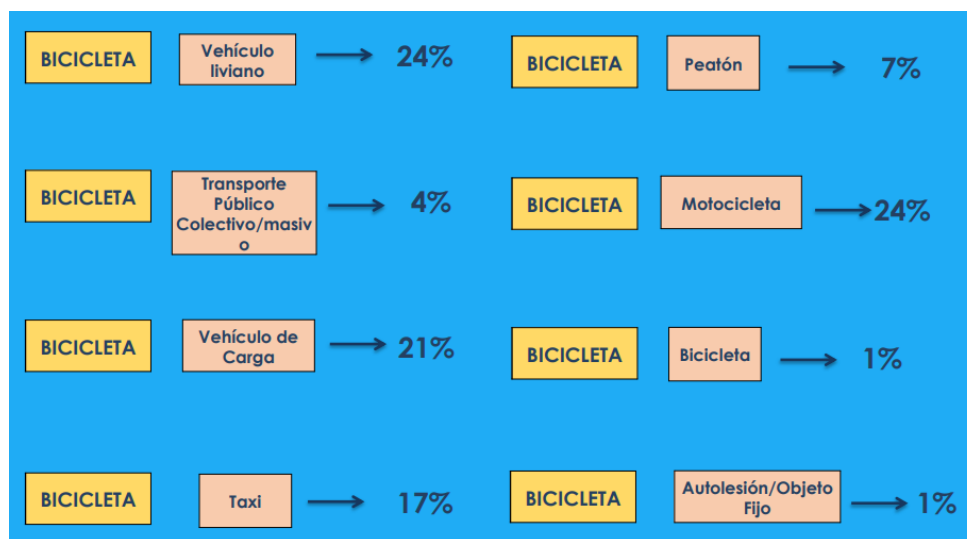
BICICLETA Vehículo liviano 24%

BICICLETA Transporte Público Colectivo/masivo 4%

BICICLETA Vehículo de Carga 21%

BICICLETA Taxi 17%

BICICLETA Peatón 7%

BICICLETA Motocicleta 24%

BICICLETA Bicicleta 1%

BICICLETA Autolesión/Objeto Fijo 1%